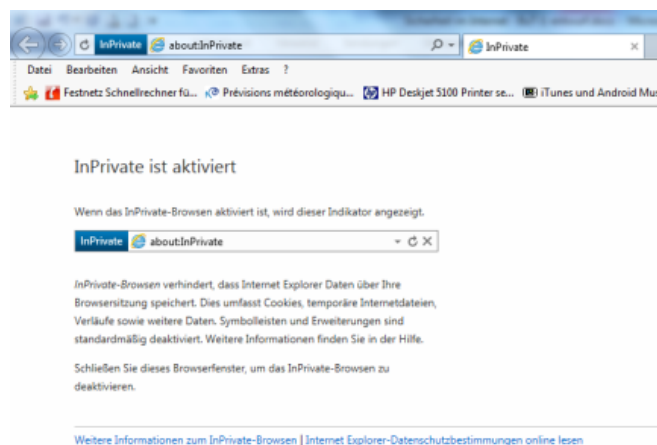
InPrivate about:InPrivate

InPrivate

Datei Bearbeiten Ansicht Favoriten Extras ?

Festnetz Schnellrechner fü... Prévisions météorologiqu... HP Deskjet 5100 Printer se... iTunes und Android Mu

InPrivate ist aktiviert

Wenn das InPrivate-Browsen aktiviert ist, wird dieser Indikator angezeigt.

InPrivate about:InPrivate

InPrivate-Browsen verhindert, dass Internet Explorer Daten über Ihre Browsersitzung speichert. Dies umfasst Cookies, temporäre Internetdateien, Verläufe sowie weitere Daten. Symbolleisten und Erweiterungen sind standardmäßig deaktiviert. Weitere Informationen finden Sie in der Hilfe.

Schließen Sie dieses Browserfenster, um das InPrivate-Browsen zu deaktivieren.

Weitere Informationen zum InPrivate-Browsen | Internet Explorer-Datenschutzbestimmungen online lesen